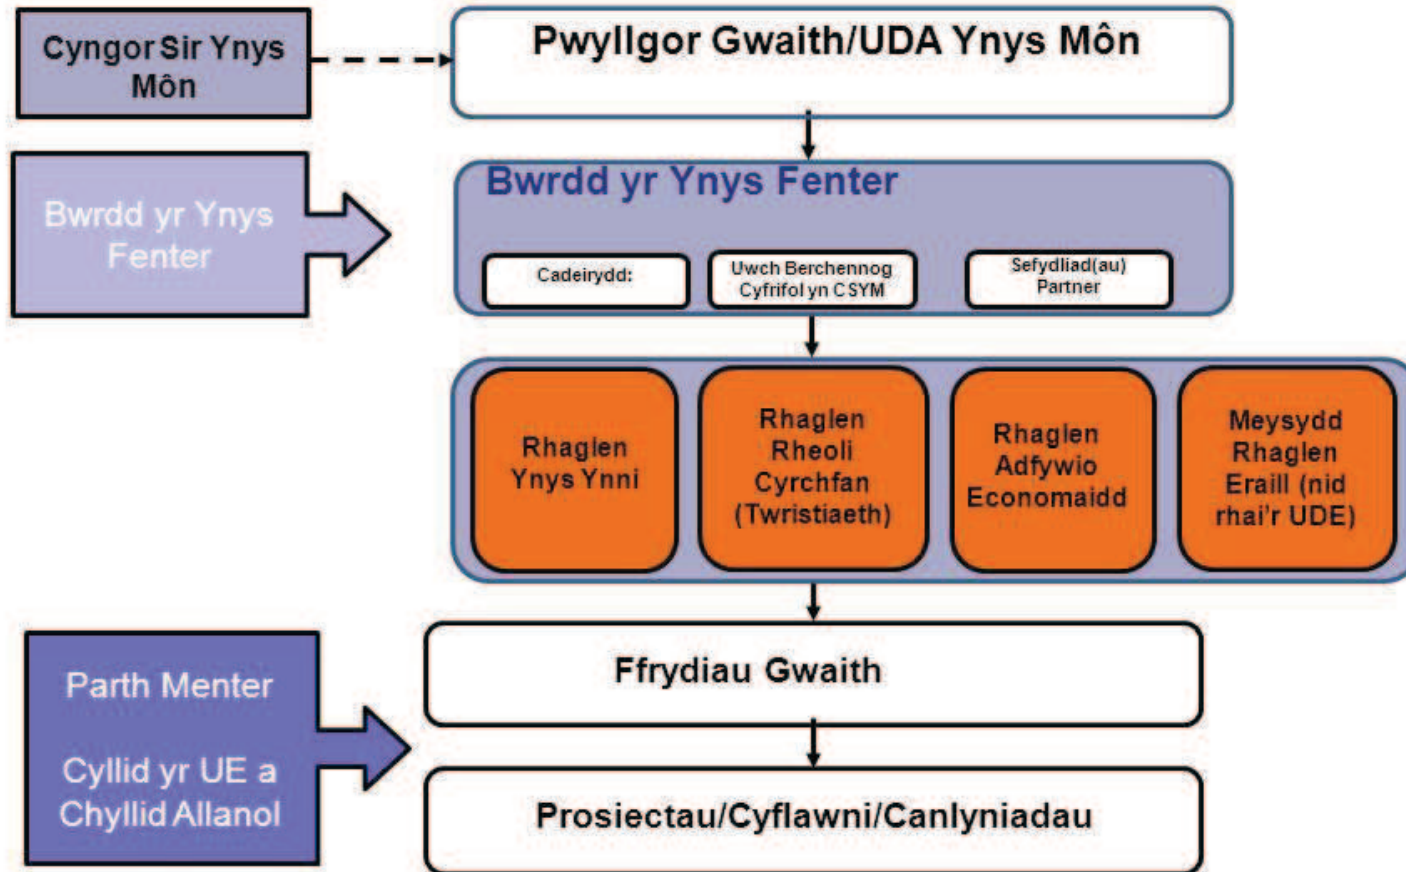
Cyngor Sir Ynys Môn

Pwyllgor Gwaith/UDA Ynys Môn

Bwrdd yr Ynys Fenter

Bwrdd yr Ynys Fenter

Cadeirydd:

Uwch Berchennog Cyfrifol yn CSYM

Sefydliad(au) Partner

Rhaglen Ynys Ynni

Rhaglen Rheoli Cyrchfan (Twristiaeth)

Rhaglen Adfywio Economaidd

Meysydd Rhaglen Eraill (nid rhai'r UDE)

Parth Menter

Cyllid yr UE a Chyllid Allanol

Ffrydiau Gwaith

Prosiectau/Cyflawni/Canlyniadau